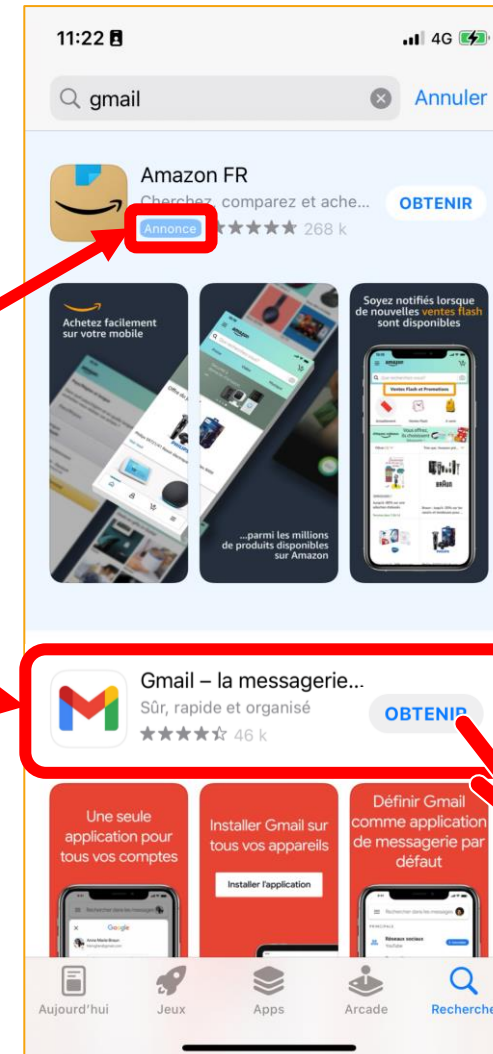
11:22
4G

gmail
Annuler

Amazon FR
Cherchez, comparez et ache...
Annonce
268 k
OBTENIR

Achetez facilement sur votre mobile

...parmi les millions de produits disponibles sur Amazon

Soyez notifiés lorsque de nouvelles ventes flash sont disponibles

Ventes Flash et Promotions

Gmail – la messagerie...
Sûr, rapide et organisé
46 k
OBTENIR

Une seule application pour tous vos comptes

Installer Gmail sur tous vos appareils
Installer l'application

Définir Gmail comme application de messagerie par défaut

Google

Aujourd'hui
Jeux
Apps
Arcade
Recherche